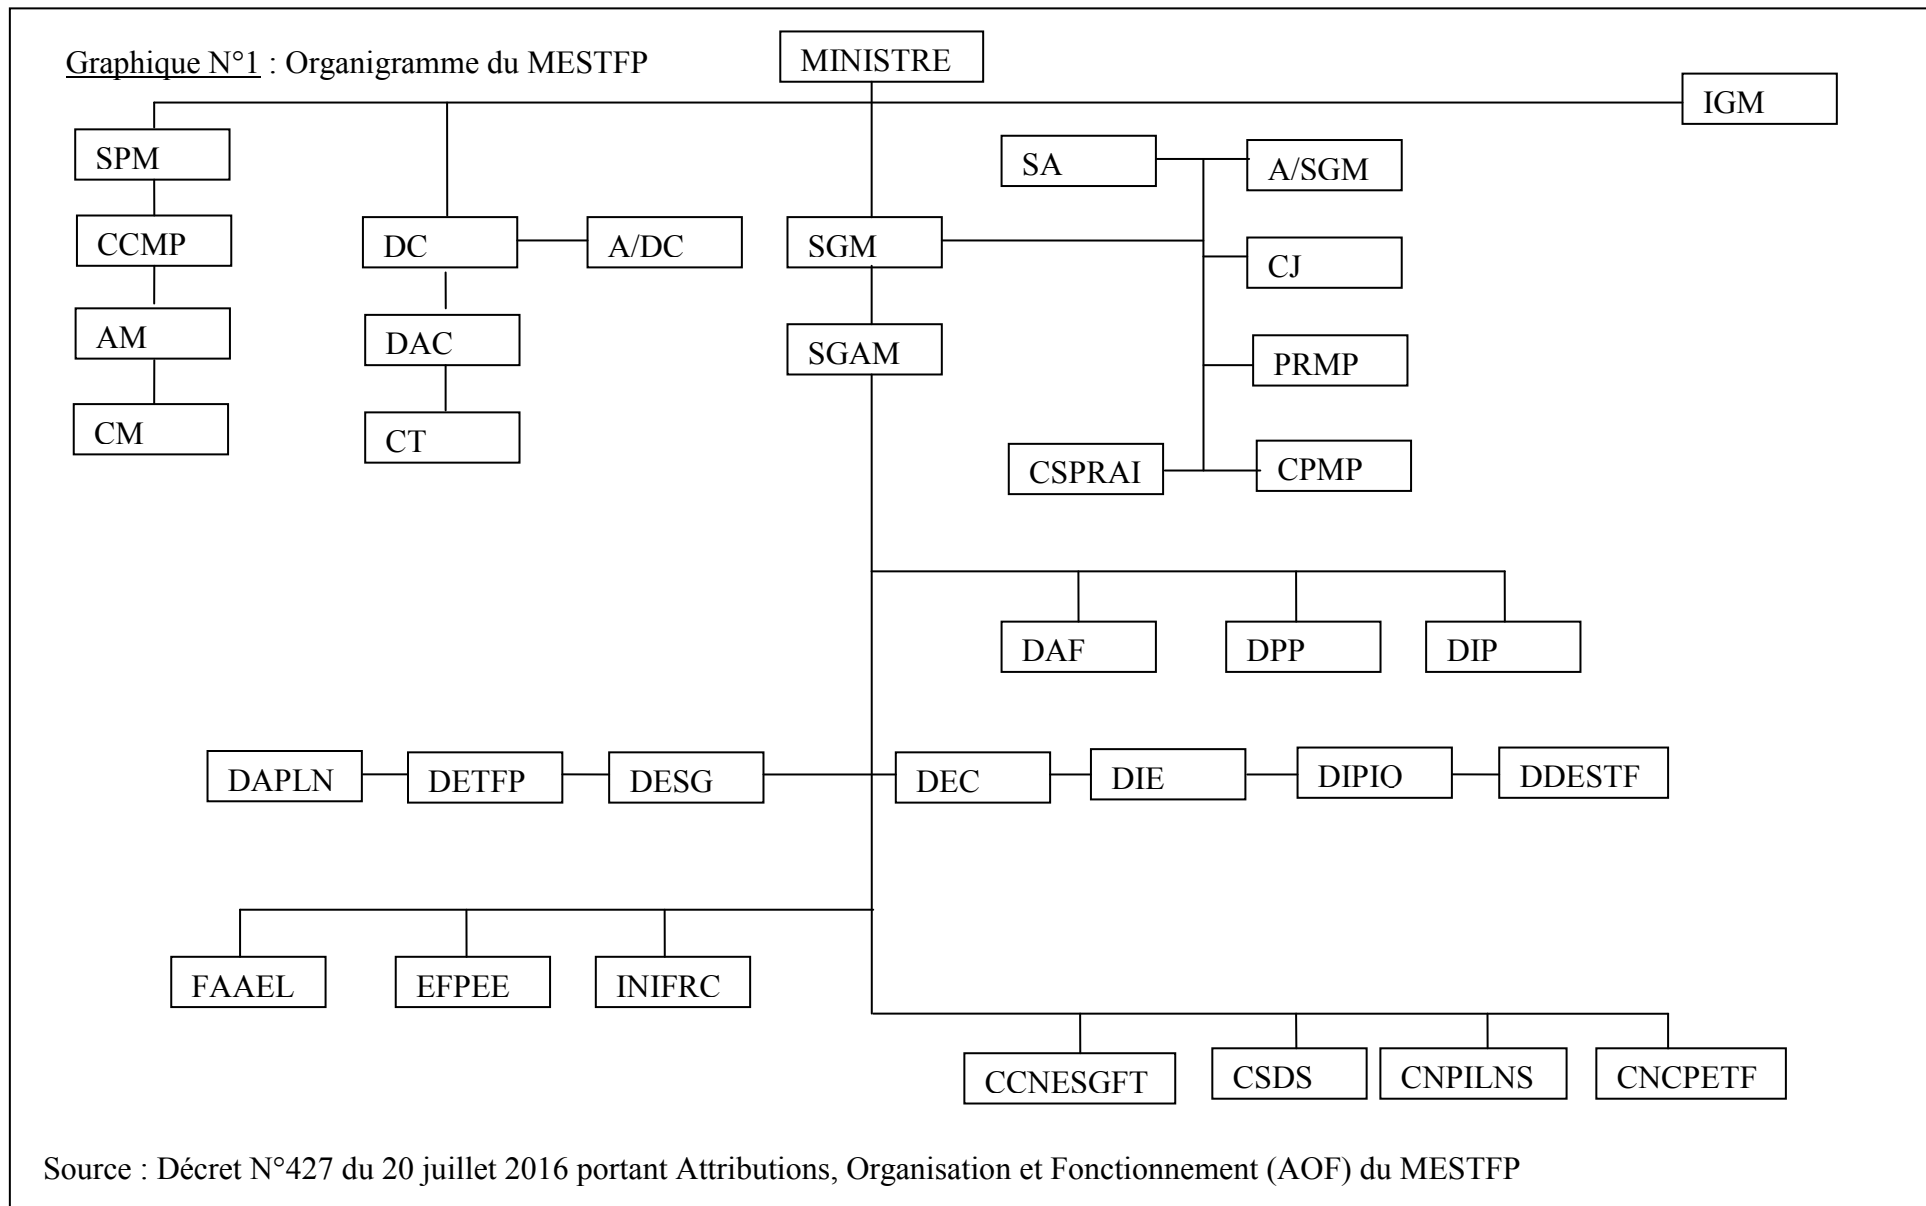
Graphique N°1 : Organigramme du MESTFP

MINISTRE

IGM

SPM

CCMP

AM

CM

DC

A/DC

DAC

CT

SGM

SGAM

SA

A/SGM

CJ

PRMP

CSPRAI

CPMP

DAF

DPP

DIP

DAPLN

DETFP

DESG

DEC

DIE

DIPIO

DDESTF

FAAEL

EFPEE

INIFRC

CCNESGFT

CSDS

CNPILNS

CNCPETF

Source : Décret N°427 du 20 juillet 2016 portant Attributions, Organisation et Fonctionnement (AOF) du MESTFP